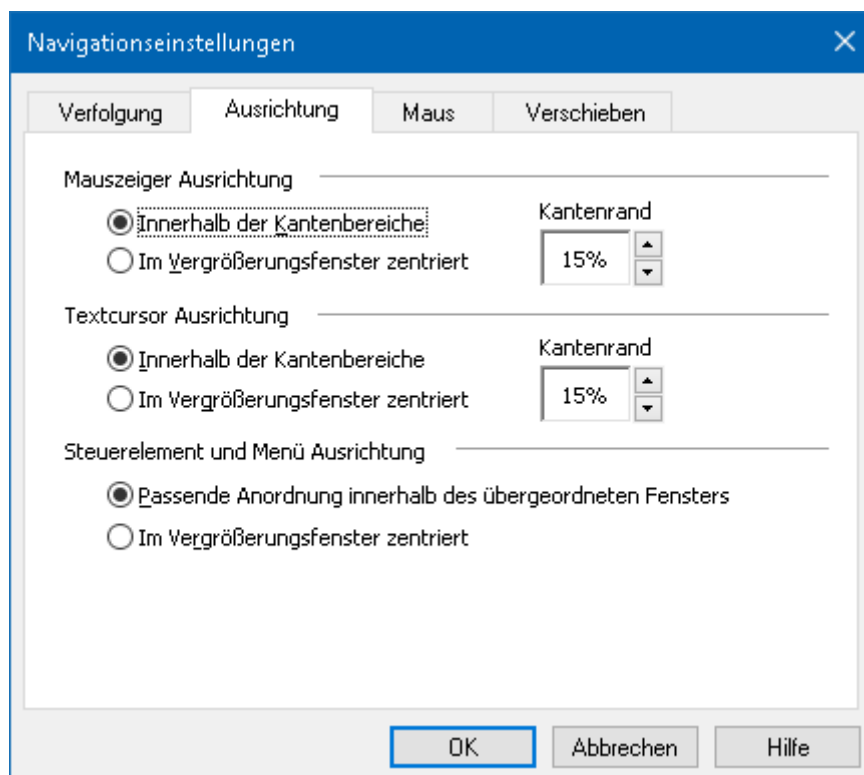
Navigationseinstellungen

Verfolgung | Ausrichtung | Maus | Verschieben

Mauszeiger Ausrichtung

Innerhalb der Kantenbereiche

Im Vergrößerungsfenster zentriert

Kantenrand

15%

Textcursor Ausrichtung

Innerhalb der Kantenbereiche

Im Vergrößerungsfenster zentriert

Kantenrand

15%

Steuerelement und Menü Ausrichtung

Passende Anordnung innerhalb des übergeordneten Fensters

Im Vergrößerungsfenster zentriert

OK

Abbrechen

Hilfe